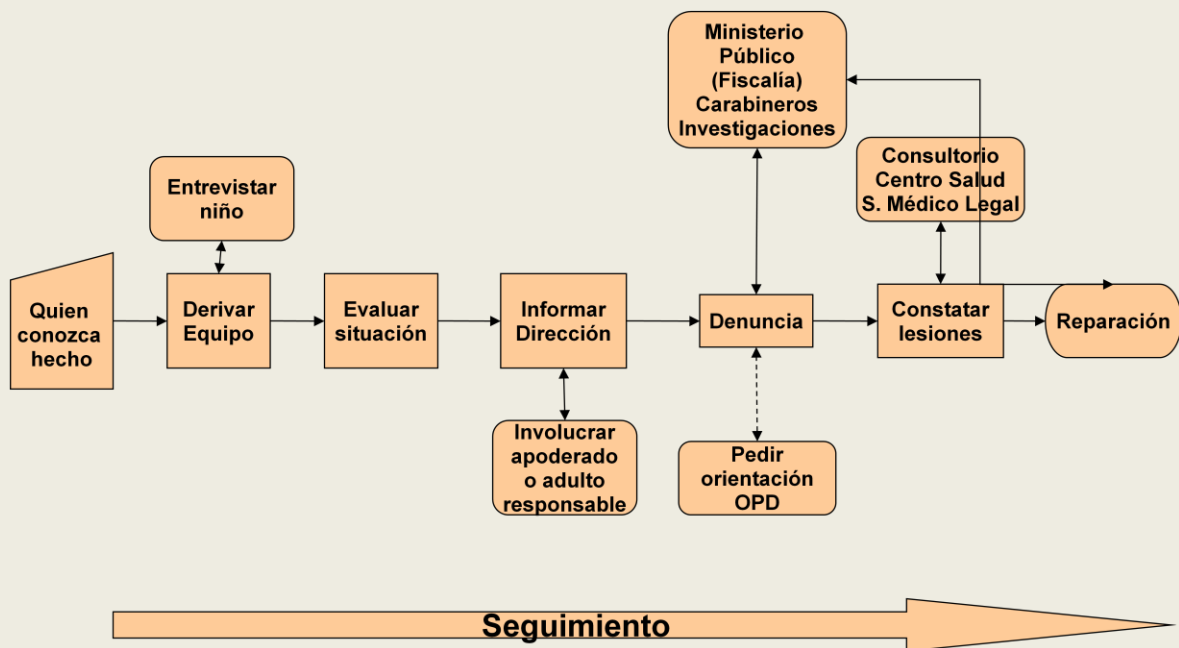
Ministerio Público (Fiscalía) Carabineros Investigaciones

Entrevistar niño

Consultorio Centro Salud S. Médico Legal

Quien conozca hecho

Derivar Equipo

Evaluar situación

Informar Dirección

Denuncia

Constatar lesiones

Reparación

Involucrar apoderado o adulto responsable

Pedir orientación OPD

Seguimiento